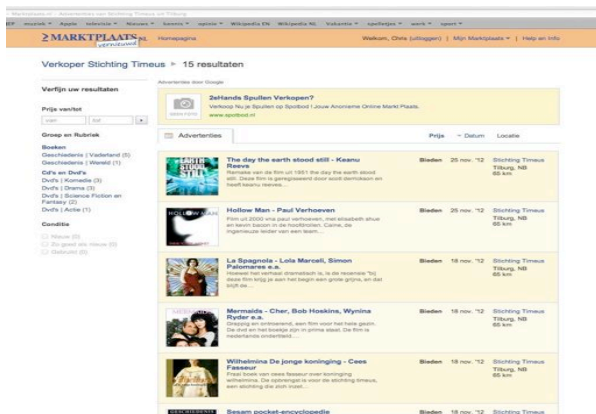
Marktplaats.nl - Advertenties van Stichting Timeus uit Tilburg

muziek ▾ Apple televisie ▾ Nieuws ▾ Genres ▾ opinie ▾ Wikipedia EN Wikipedia NL Vakantie ▾ spelletjes ▾ werk ▾ sport ▾

MARKTPLAATS.NL vernieuwd Homepagina

Welkom, Chris (uitloggen) | Mijn Marktplaats ▾ | Help en info

Verkoper Stichting Timeus ▸ 15 resultaten

Verfijn uw resultaten

Prijs van/tot

van tot

Groep en Rubriek

Boeken
Geschiedenis | Vaderland (5)
Geschiedenis | Wereld (1)
Cd's en Dvd's
Dvd's | Komedie (3)
Dvd's | Drama (3)
Dvd's | Science Fiction en Fantasy (2)
Dvd's | Actie (1)

Conditie

Nieuw (0)
Zo goed als nieuw (0)
Gebruikt (0)

Advertenties door Google

2eHands Spullen Verkopen?
Verkoop Nu je Spullen op Spotbod ! Jouw Anonieme Online Markt Plaats.
www.spotbod.nl

Advertenties Prijs Datum Locatie

The day the earth stood still - Keanu Reeve
Remake van de film uit 1951 the day the earth stood still. Deze film is geregisseerd door scott derrickson en heeft keanu reeves...
Bieden 25 nov. '12 Stichting Timeus Tilburg, NB 65 km

Hollow Man - Paul Verhoeven
Film uit 2000 via paul verhoeven, met elisabeth shue en kevin bacon in de hoofdrollen. Caine, de ingenieuze leider van een team...
Bieden 25 nov. '12 Stichting Timeus Tilburg, NB 65 km

La Spagnola - Lola Marceli, Simon Palomares e.a.
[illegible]
Bieden 18 nov. '12 Stichting Timeus Tilburg, NB 65 km

Mermaids - Cher, Bob Hoskins, Wynina Ryder e.a.
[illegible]
Bieden 18 nov. '12 Stichting Timeus Tilburg, NB 65 km

Wilhelmina De jonge koningin - Cees Fasseur
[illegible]
Bieden 18 nov. '12 Stichting Timeus Tilburg, NB 65 km

Sesam pocket-encyclopedie
Bieden 18 nov. '12 Stichting Timeus